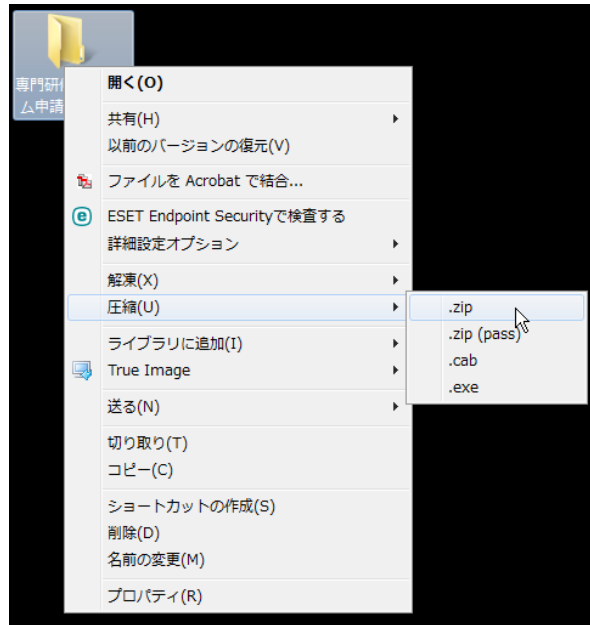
専門研修
ム申請

開く(O)

共有(H)
以前のバージョンの復元(V)

ファイルを Acrobat で結合...

ESET Endpoint Securityで検査する
詳細設定オプション

解凍(X)
圧縮(U)

ライブラリに追加(I)
True Image

送る(N)

切り取り(T)
コピー(C)

ショートカットの作成(S)
削除(D)
名前の変更(M)

プロパティ(R)

.zip
.zip (pass)
.cab
.exe